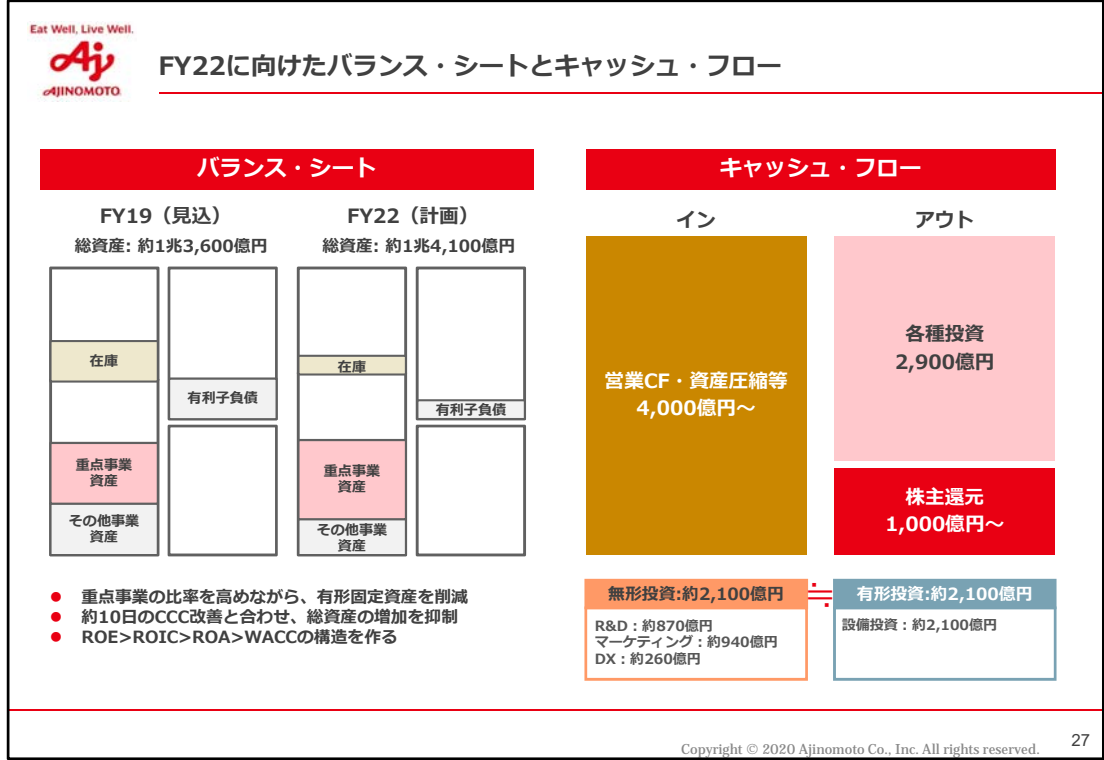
Eat Well, Live Well.
AJINOMOTO

FY22に向けたバランス・シートとキャッシュ・フロー

バランス・シート

FY19（見込）
総資産: 約1兆3,600億円

在庫
有利子負債
重点事業資産
その他事業資産

FY22（計画）
総資産: 約1兆4,100億円

在庫
有利子負債
重点事業資産
その他事業資産

● 重点事業の比率を高めながら、有形固定資産を削減
● 約10日のCCC改善と合わせ、総資産の増加を抑制
● ROE>ROIC>ROA>WACCの構造を作る

キャッシュ・フロー

イン
営業CF・資産圧縮等
4,000億円～

アウト
各種投資
2,900億円

株主還元
1,000億円～

無形投資:約2,100億円
R&D：約870億円
マーケティング：約940億円
DX：約260億円

≒

有形投資:約2,100億円
設備投資：約2,100億円

Copyright © 2020 Ajinomoto Co., Inc. All rights reserved.
27